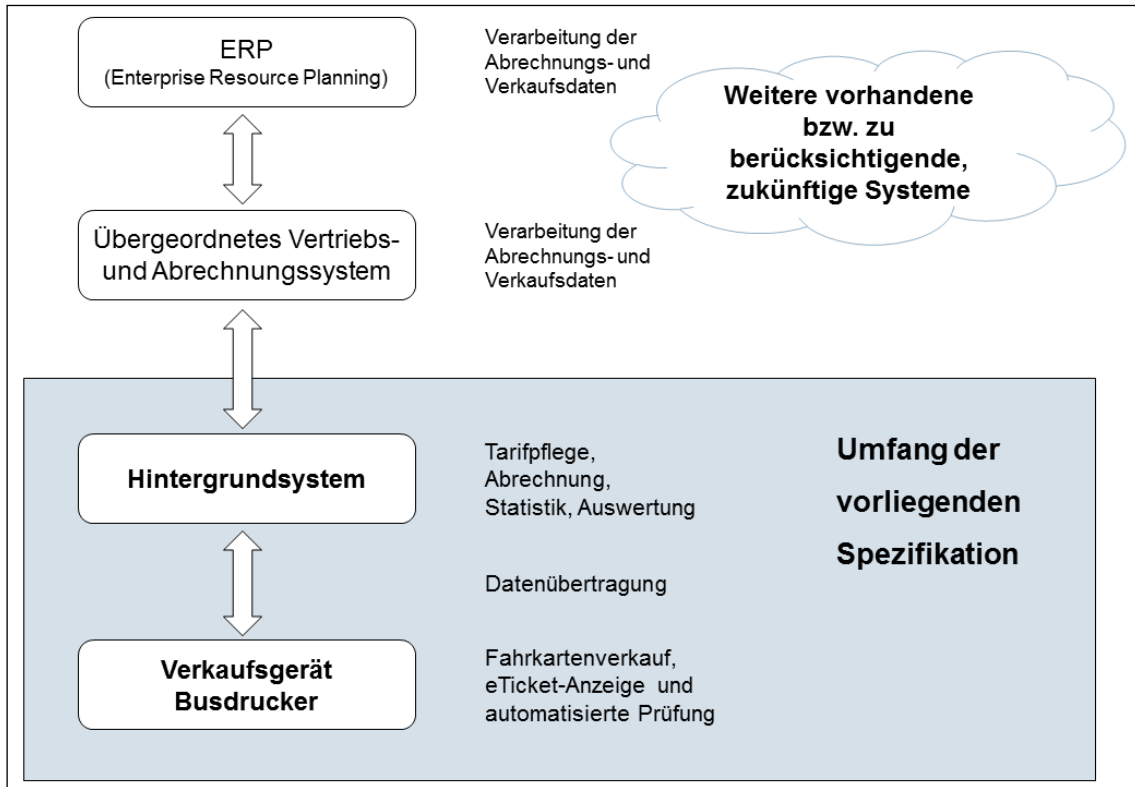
ERP
(Enterprise Resource Planning)

Verarbeitung der Abrechnungs- und Verkaufsdaten

Weitere vorhandene bzw. zu berücksichtigende, zukünftige Systeme

Übergeordnetes Vertriebs- und Abrechnungssystem

Verarbeitung der Abrechnungs- und Verkaufsdaten

Hintergrundsystem

Tarifpflege, Abrechnung, Statistik, Auswertung

Umfang der vorliegenden Spezifikation

Datenübertragung

Verkaufsgerät Busdrucker

Fahrkartenverkauf, eTicket-Anzeige und automatisierte Prüfung